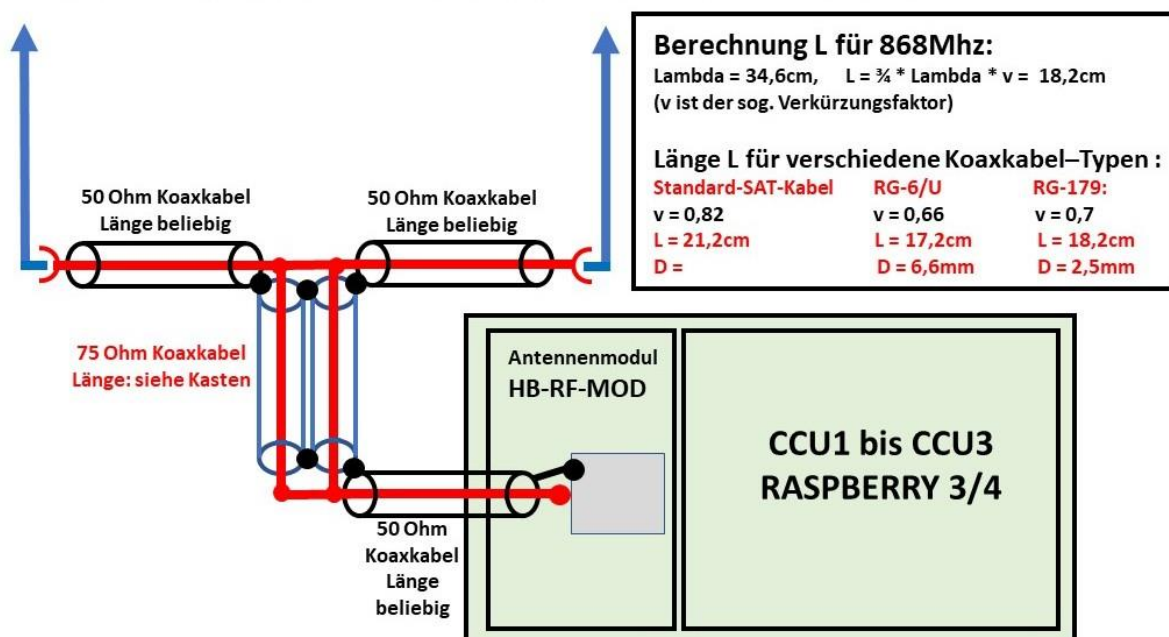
Berechnung L für 868Mhz:
Lambda = 34,6cm, L = ¾ * Lambda * v = 18,2cm
(v ist der sog. Verkürzungsfaktor)

Länge L für verschiedene Koaxkabel–Typen :

| Standard-SAT-Kabel | RG-6/U | RG-179: |
|---|---|---|
| v = 0,82 | v = 0,66 | v = 0,7 |
| L = 21,2cm | L = 17,2cm | L = 18,2cm |
| D = | D = 6,6mm | D = 2,5mm |

50 Ohm Koaxkabel Länge beliebig

50 Ohm Koaxkabel Länge beliebig

75 Ohm Koaxkabel Länge: siehe Kasten

Antennenmodul HB-RF-MOD

CCU1 bis CCU3 RASPBERRY 3/4

50 Ohm Koaxkabel Länge beliebig